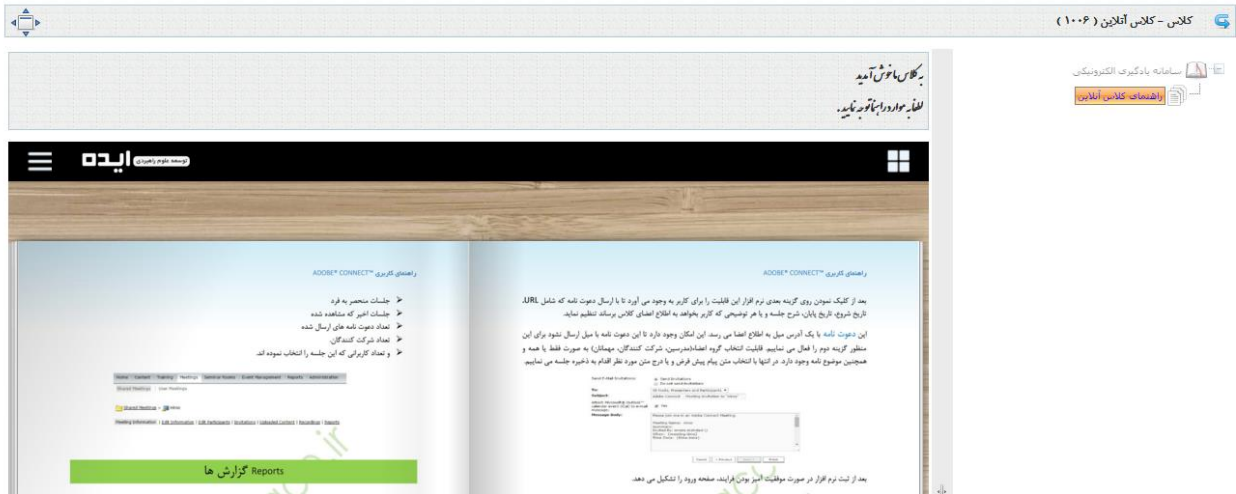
کلاس - کلاس آنلاین ( ۱۰۰۶ )

سامانه یادگیری الکترونیکی
راهنمای کلاس آنلاین

به کلاس ما خوش آمدید
لطفا موارد راهنما توجه نمایید.

توسعه علوم راهبردی ایده

راهنمای کاربری ADOBE® CONNECT™

بعد از کلیک نمودن روی گزینه بعدی نرم افزار این قابلیت را برای کاربر به وجود می آورد تا با ارسال دعوت نامه که شامل URL، تاریخ شروع، تاریخ پایان، شرح جلسه و یا هر توضیحی که کاربر بخواهد به اطلاع اعضای کلاس برساند تنظیم نماید.

این دعوت نامه با یک آدرس میل به اطلاع اعضا می رسد. این امکان وجود دارد تا این دعوت نامه با میل ارسال نشود برای این منظور گزینه دوم را فعال می نماییم. قابلیت انتخاب گروه اعضا(مدرسین، شرکت کنندگان، مهمانان) به صورت فقط یا همه و همچنین موضوع نامه وجود دارد. در انتها با انتخاب متن پیام پیش فرض و یا درج متن مورد نظر اقدام به ذخیره جلسه می نماییم.

بعد از ثبت نرم افزار در صورت موفقیت آمیز بودن فرایند، صفحه ورود را تشکیل می دهد.

راهنمای کاربری ADOBE® CONNECT™

جلسات منحصر به فرد
جلسات اخیر که مشاهده شده
تعداد دعوت نامه های ارسال شده
تعداد شرکت کنندگان
و تعداد کاربرانی که این جلسه را انتخاب نموده اند.

Home Content Training Meetings Seminar Rooms Event Management Reports Administration
Shared Meetings User Meetings

Reports گزارش ها